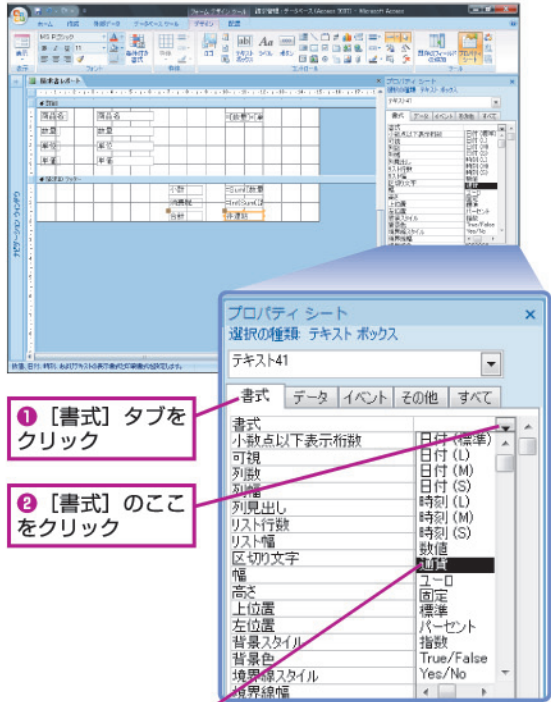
フォーム デザイン ツール 請求管理 : データベース (Access 2007) - Microsoft Access

ホーム 作成 外部データ データベースツール デザイン 配置

MS Pゴシック
11
フォント
条件付き書式
罫線
ロゴ
テキストボックス
ラベル
ボタン
コントロール
既存のフィールドの追加
プロパティシート
ツール
表示

納品書レポート

詳細
商品名 商品名
数量 数量
単価 単価
金額 金額
=[金額]*0.05

レポートフッター
小計 =Sum([金額])
消費税 =Int(Sum([金
合計 =[小計]+

ナビゲーション ウィンドウ

数量, 日付, 時刻, およびテキストの表示書式の定義を設定します。

プロパティ シート
選択の種類: テキスト ボックス
テキスト41

書式 データ イベント その他 すべて

書式
小数点以下表示桁数
可視
列数
列幅
列見出し
リスト行数
リスト幅
区切り文字
幅
高さ
上位置
左位置
背景スタイル
背景色
境界線スタイル
境界線幅

日付 (標準)
日付 (L)
日付 (M)
日付 (S)
時刻 (L)
時刻 (M)
時刻 (S)
数値
通貨
ユーロ
固定
標準
パーセント
指数
True/False
Yes/No

❶［書式］タブをクリック

❷［書式］のここをクリック